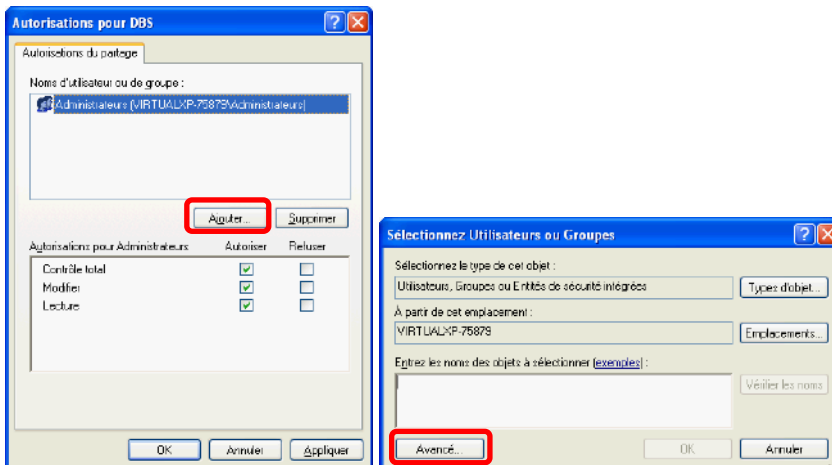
Autorisations pour DBS

Autorisations du partage

Nom d'utilisateur ou de groupe :

Administrateurs (VIRTUALXP-75879\Administrateurs)

Ajouter... Supprimer

Autorisations pour Administrateurs Autoriser Refuser

| | Autoriser | Refuser |
|---|---|---|
| Contrôle total | ✓ | |
| Modifier | ✓ | |
| Lecture | ✓ | |

OK Annuler Appliquer

Sélectionnez Utilisateurs ou Groupes

Sélectionnez le type de cet objet :

Utilisateurs, Groupes ou Entités de sécurité intégrées

Types d'objet...

À partir de cet emplacement :

VIRTUALXP-75879

Emplacements...

Entrez les noms des objets à sélectionner (exemples) :

Vérifier les noms

Avancé...

OK Annuler